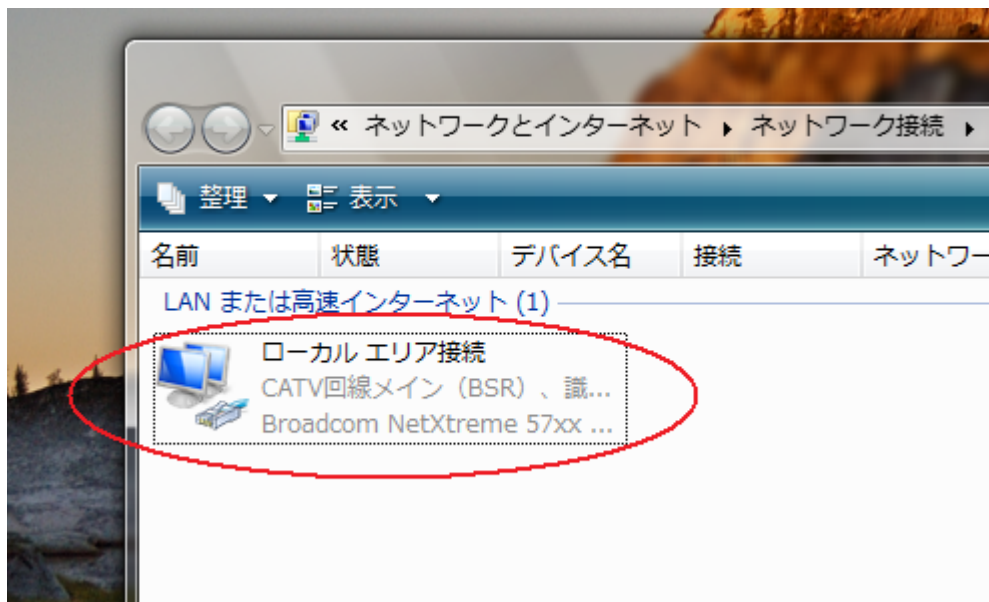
« ネットワークとインターネット ▸ ネットワーク接続 ▸

整理 ▾ 表示 ▾

名前 状態 デバイス名 接続 ネットワー

LAN または高速インターネット (1)

ローカル エリア接続
CATV回線メイン（BSR）、識...
Broadcom NetXtreme 57xx ...